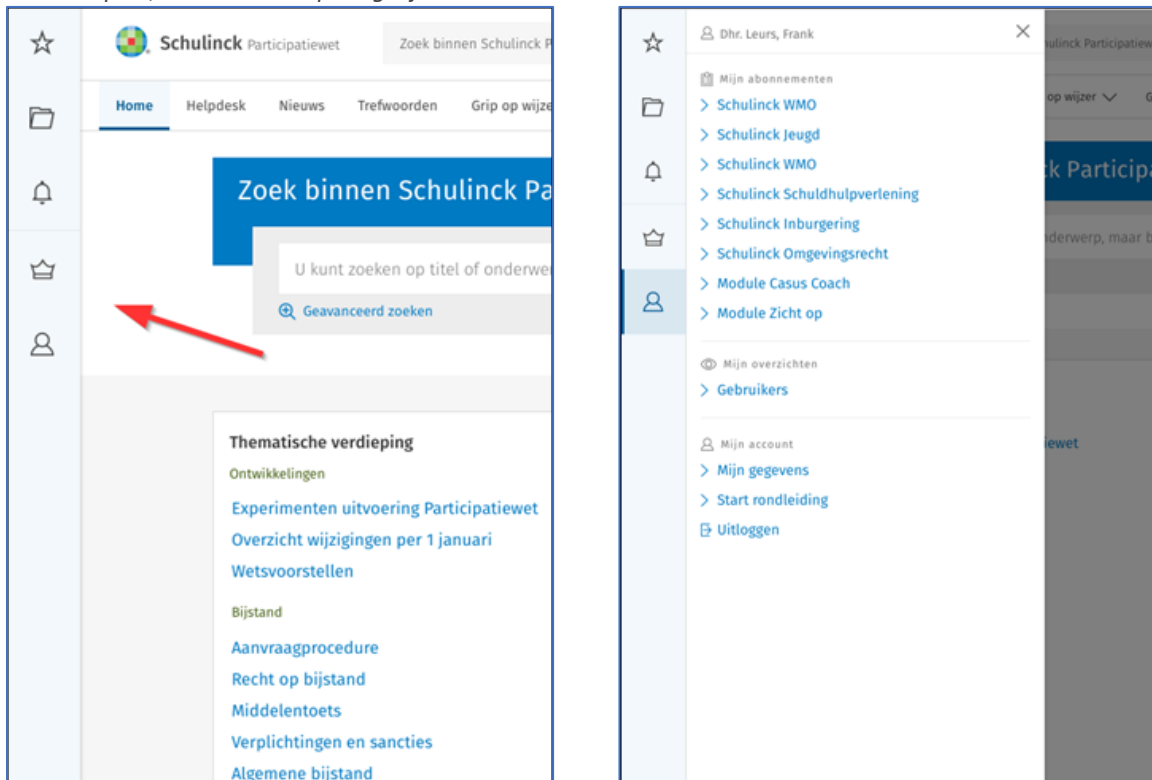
Schulinck Participatiewet

Zoek binnen Schulinck P

Home Helpdesk Nieuws Trefwoorden Grip op wijze

Zoek binnen Schulinck Pa

U kunt zoeken op titel of onderwe

Geavanceerd zoeken

Thematische verdieping

Ontwikkelingen

Experimenten uitvoering Participatiewet

Overzicht wijzigingen per 1 januari

Wetsvoorstellen

Bijstand

Aanvraagprocedure

Recht op bijstand

Middelentoets

Verplichtingen en sancties

Algemene bijstand

Dhr. Leurs, Frank

Mijn abonnementen

> Schulinck WMO

> Schulinck Jeugd

> Schulinck WMO

> Schulinck Schuldhulpverlening

> Schulinck Inburgering

> Schulinck Omgevingsrecht

> Module Casus Coach

> Module Zicht op

Mijn overzichten

> Gebruikers

Mijn account

> Mijn gegevens

> Start rondleiding

Uitloggen

ulinck Participatiew

op wijzer

k Particip

nderwerp, maar b

iewet